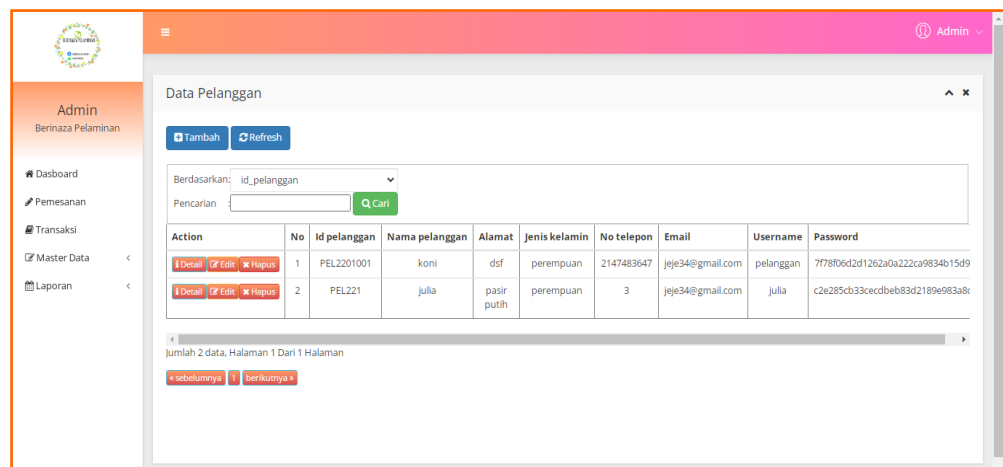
≡

Admin

Admin
Berinaza Pelaminan

Dasboard
Pemesanan
Transaksi
Master Data
Laporan

Data Pelanggan

Tambah Refresh

Berdasarkan: id_pelanggan
Pencarian : Cari

| Action | No | Id pelanggan | Nama pelanggan | Alamat | Jenis kelamin | No telepon | Email | Username | Password |
|---|---|---|---|---|---|---|---|---|---|
| Detail Edit Hapus | 1 | PEL2201001 | koni | dsf | perempuan | 2147483647 | jeje34@gmail.com | pelanggan | 7f78f06d2d1262a0a222ca9834b15d9 |
| Detail Edit Hapus | 2 | PEL221 | julia | pasir putih | perempuan | 3 | jeje34@gmail.com | julia | c2e285cb33cecdbeb83d2189e983a8 |

Jumlah 2 data, Halaman 1 Dari 1 Halaman

« sebelumnya 1 berikutnya »